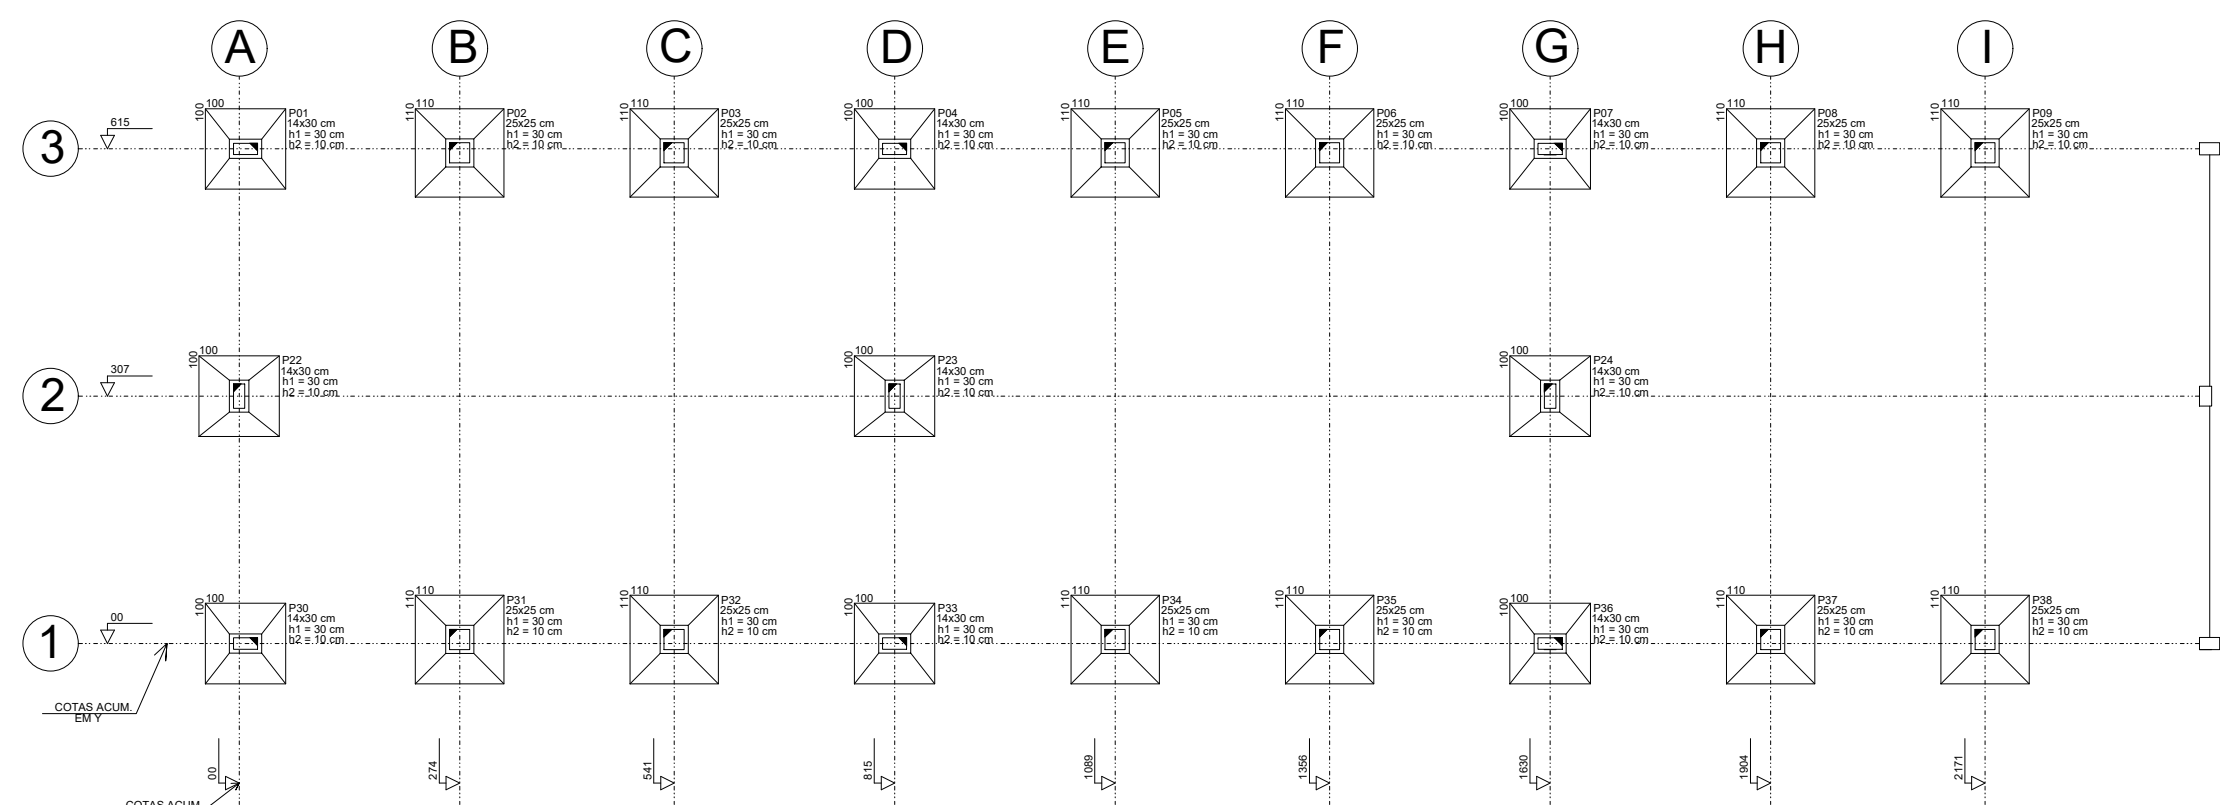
A B C D E F G H I

3
615

100
100
P01
14x30 cm
h1 = 30 cm
h2 = 10 cm

110
110
P02
25x25 cm
h1 = 30 cm
h2 = 10 cm

110
110
P03
25x25 cm
h1 = 30 cm
h2 = 10 cm

100
100
P04
14x30 cm
h1 = 30 cm
h2 = 10 cm

110
110
P05
25x25 cm
h1 = 30 cm
h2 = 10 cm

110
110
P06
25x25 cm
h1 = 30 cm
h2 = 10 cm

100
100
P07
14x30 cm
h1 = 30 cm
h2 = 10 cm

110
110
P08
25x25 cm
h1 = 30 cm
h2 = 10 cm

110
110
P09
25x25 cm
h1 = 30 cm
h2 = 10 cm

2
307

100
100
P22
14x30 cm
h1 = 30 cm
h2 = 10 cm

100
100
P23
14x30 cm
h1 = 30 cm
h2 = 10 cm

100
100
P24
14x30 cm
h1 = 30 cm
h2 = 10 cm

1
00

100
100
P30
14x30 cm
h1 = 30 cm
h2 = 10 cm

110
110
P31
25x25 cm
h1 = 30 cm
h2 = 10 cm

110
110
P32
25x25 cm
h1 = 30 cm
h2 = 10 cm

100
100
P33
14x30 cm
h1 = 30 cm
h2 = 10 cm

110
110
P34
25x25 cm
h1 = 30 cm
h2 = 10 cm

110
110
P35
25x25 cm
h1 = 30 cm
h2 = 10 cm

100
100
P36
14x30 cm
h1 = 30 cm
h2 = 10 cm

110
110
P37
25x25 cm
h1 = 30 cm
h2 = 10 cm

110
110
P38
25x25 cm
h1 = 30 cm
h2 = 10 cm

COTAS ACUM.
EM Y

00
274
541
815
1089
1356
1630
1904
2171

COTAS ACUM.